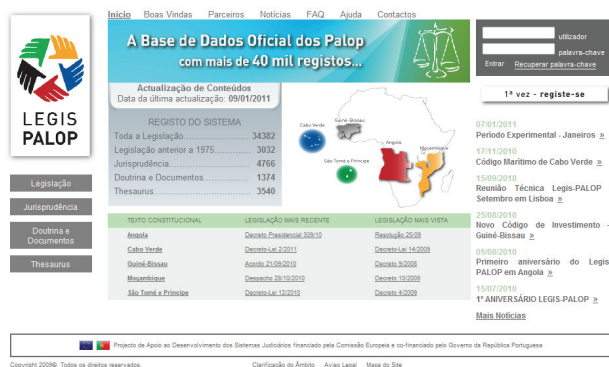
LEGIS PALOP

Início Boas Vindas Parceiros Notícias FAQ Ajuda Contactos

A Base de Dados Oficial dos Palop com mais de 40 mil registos...

utilizador
palavra-chave
Entrar Recuperar palavra-chave

1ª vez - registe-se

Actualização de Conteúdos
Data da última actualização: 09/01/2011

REGISTO DO SISTEMA

| | |
|---|---|
| Toda a Legislação | 34382 |
| Legislação anterior a 1975 | 3032 |
| Jurisprudência | 4766 |
| Doutrina e Documentos | 1374 |
| Thesaurus | 3540 |

Cabo Verde
Guiné-Bissau
São Tomé e Príncipe
Angola
Moçambique

Legislação
Jurisprudência
Doutrina e Documentos
Thesaurus

| TEXTO CONSTITUCIONAL | LEGISLAÇÃO MAIS RECENTE | LEGISLAÇÃO MAIS VISTA |
|---|---|---|
| Angola | Decreto Presidencial 309/10 | Resolução 25/09 |
| Cabo Verde | Decreto-Lei 2/2011 | Decreto-Lei 14/2009 |
| Guiné-Bissau | Acordo 21/09/2010 | Decreto 9/2009 |
| Moçambique | Despacho 28/10/2010 | Decreto 10/2009 |
| São Tomé e Príncipe | Decreto-Lei 12/2010 | Decreto 4/2009 |

07/01/2011
Período Experimental - Janeiros »
17/11/2010
Código Marítimo de Cabo Verde »
15/09/2010
Reunião Técnica Legis-PALOP Setembro em Lisboa »
25/08/2010
Novo Código de Investimento - Guiné-Bissau »
05/08/2010
Primeiro aniversário do Legis PALOP em Angola »
15/07/2010
1º ANIVERSÁRIO LEGIS-PALOP »
Mais Notícias

Projecto de Apoio ao Desenvolvimento dos Sistemas Judiciários financiado pela Comissão Europeia e co-financiado pelo Governo da República Portuguesa

Copyright 2009©. Todos os direitos reservados.
Clarificação do Âmbito Aviso Legal Mapa do Site